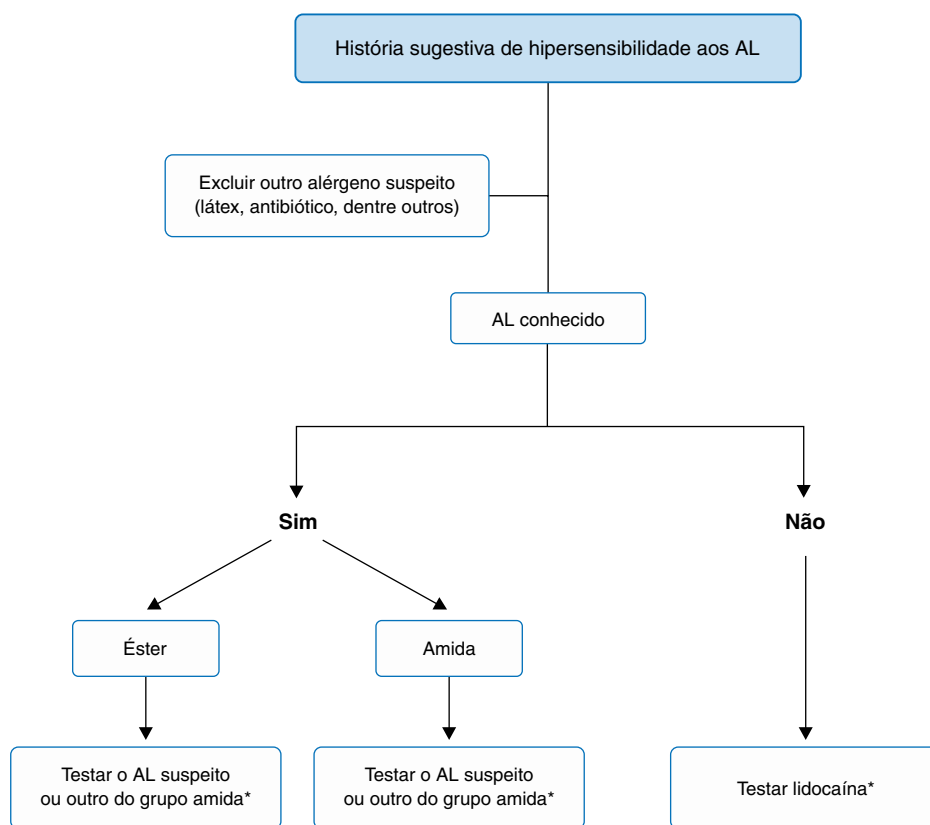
História sugestiva de hipersensibilidade aos AL

Excluir outro alérgeno suspeito (látex, antibiótico, dentre outros)

AL conhecido

Sim

Não

Éster

Amida

Testar o AL suspeito ou outro do grupo amida*

Testar o AL suspeito ou outro do grupo amida*

Testar lidocaína*